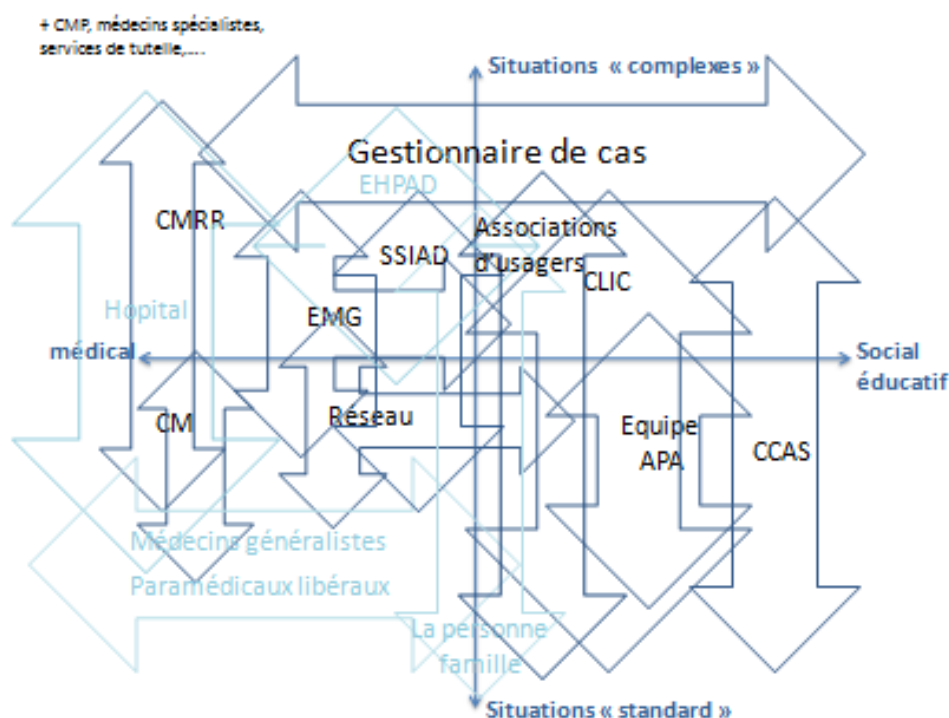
+ CMP, médecins spécialistes, services de tutelle,....

Situations « complexes »

Gestionnaire de cas

EHPAD

CMRR

Associations d'usagers

SSIAD

CLIC

Hopital

EMG

médical

Social éducatif

CM

Réseau

Equipe APA

CCAS

Médecins généralistes

Paramédicaux libéraux

La personne famille

Situations « standard »